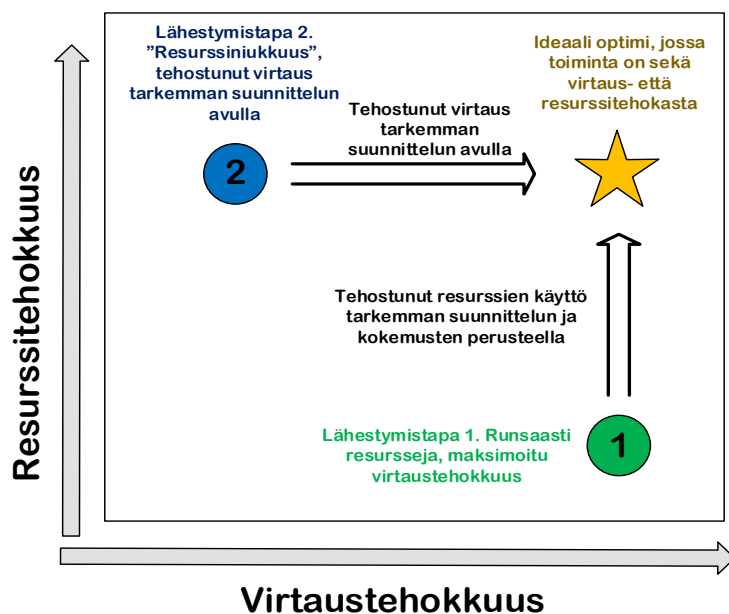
Lähestymistapa 2. "Resurssiniukkuus", tehostunut virtaus tarkemman suunnittelun avulla

Ideaali optimi, jossa toiminta on sekä virtaus- että resurssitehokasta

Tehostunut virtaus tarkemman suunnittelun avulla

2

Tehostunut resurssien käyttö tarkemman suunnittelun ja kokemusten perusteella

Lähestymistapa 1. Runsaasti resursseja, maksimoitu virtaustehokkuus

1

Resurssitehokkuus

Virtaustehokkuus